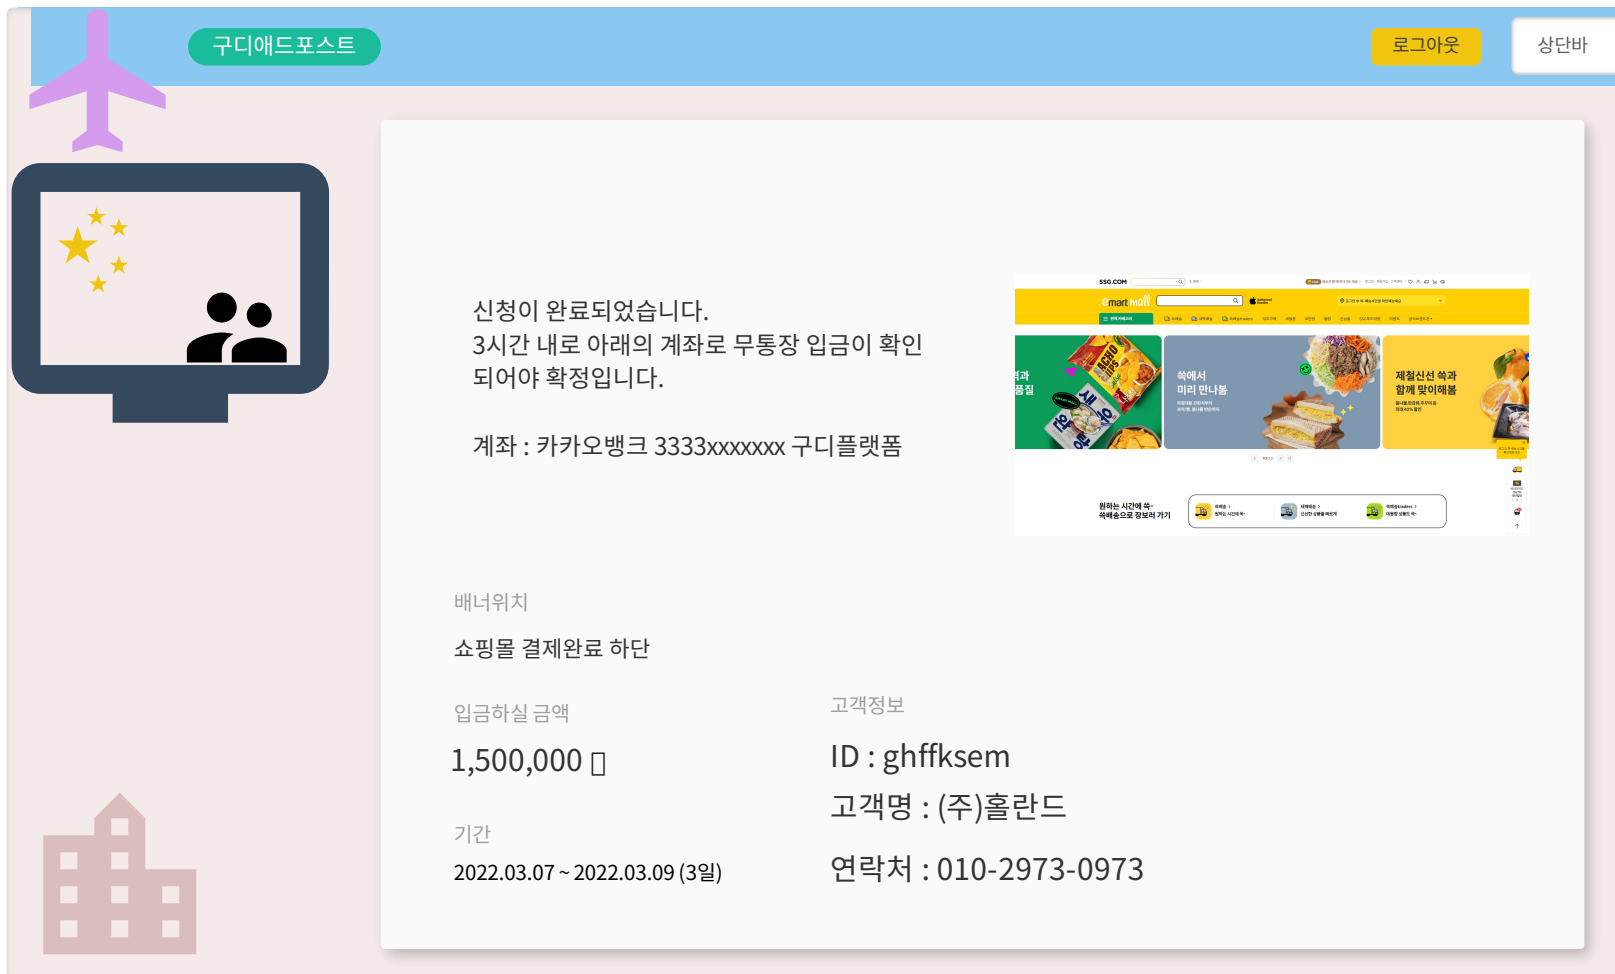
구디애드포스트

로그아웃

상단바

신청이 완료되었습니다.
3시간 내로 아래의 계좌로 무통장 입금이 확인되어야 확정입니다.

계좌 : 카카오뱅크 3333xxxxxxx 구디플랫폼

SSG.COM

emart mall

쓱에서 미리 만나봄

제철신선 쓱과 함께 맞이해봄

원하는 시간에 쓱-쓱배송으로 장보러 가기

배너위치

쇼핑몰 결제완료 하단

입금하실 금액

1,500,000 ▯

고객정보

ID : ghffksem

고객명 : (주)홀란드

기간

2022.03.07 ~ 2022.03.09 (3일)

연락처 : 010-2973-0973